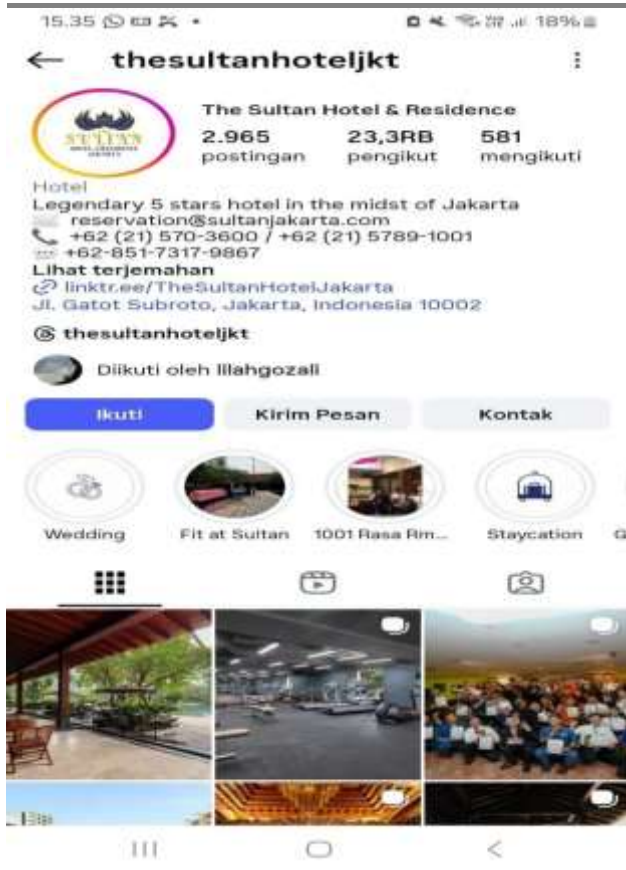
15.35

18%

thesultanhoteljkt

SULTAN

The Sultan Hotel & Residence

2.965 postingan

23,3RB pengikut

581 mengikuti

Hotel
Legendary 5 stars hotel in the midst of Jakarta
reservation@sultanjakarta.com
+62 (21) 570-3600 / +62 (21) 5789-1001
+62-851-7317-9867
Lihat terjemahan
linktr.ee/TheSultanHotelJakarta
Jl. Gatot Subroto, Jakarta, Indonesia 10002

thesultanhoteljkt

Diikuti oleh illahgozali

Ikuti

Kirim Pesan

Kontak

Wedding

Fit at Sultan

1001 Rasa Rm...

Staycation

G